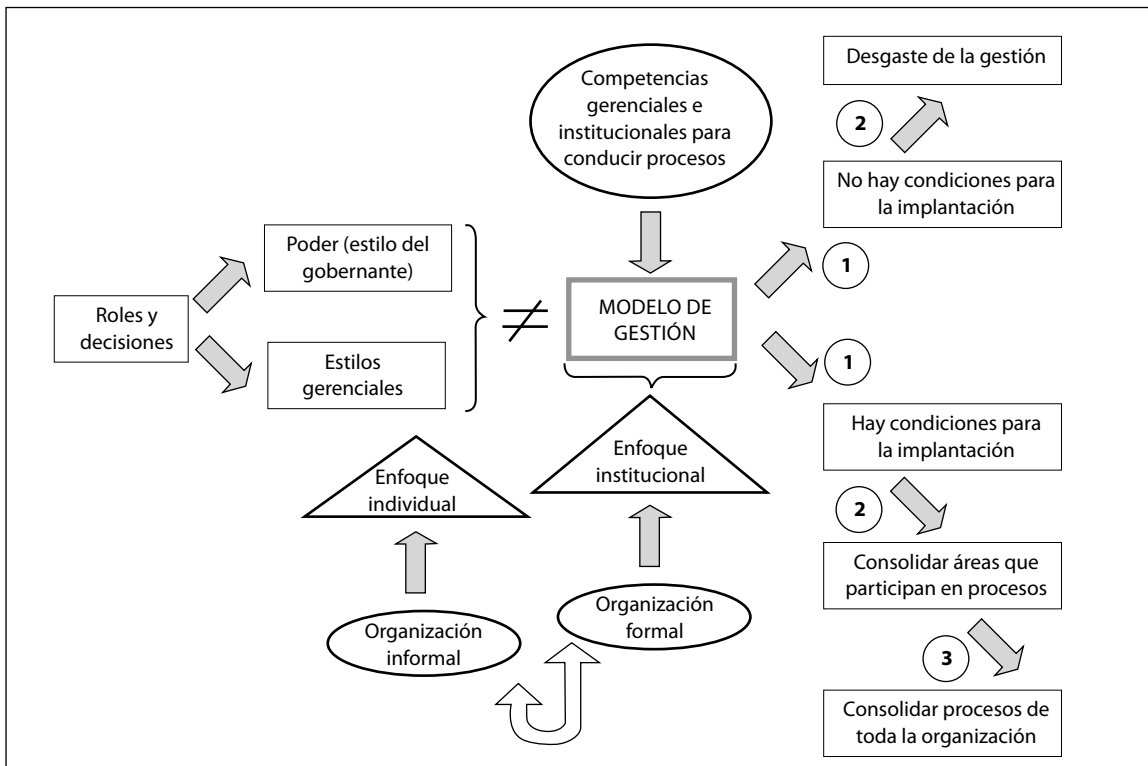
Competencias gerenciales e institucionales para conducir procesos

Desgaste de la gestión

2

No hay condiciones para la implantación

1

Roles y decisiones

Poder (estilo del gobernante)

Estilos gerenciales

$\neq$

MODELO DE GESTIÓN

1

Hay condiciones para la implantación

2

Consolidar áreas que participan en procesos

3

Consolidar procesos de toda la organización

Enfoque individual

Enfoque institucional

Organización informal

Organización formal